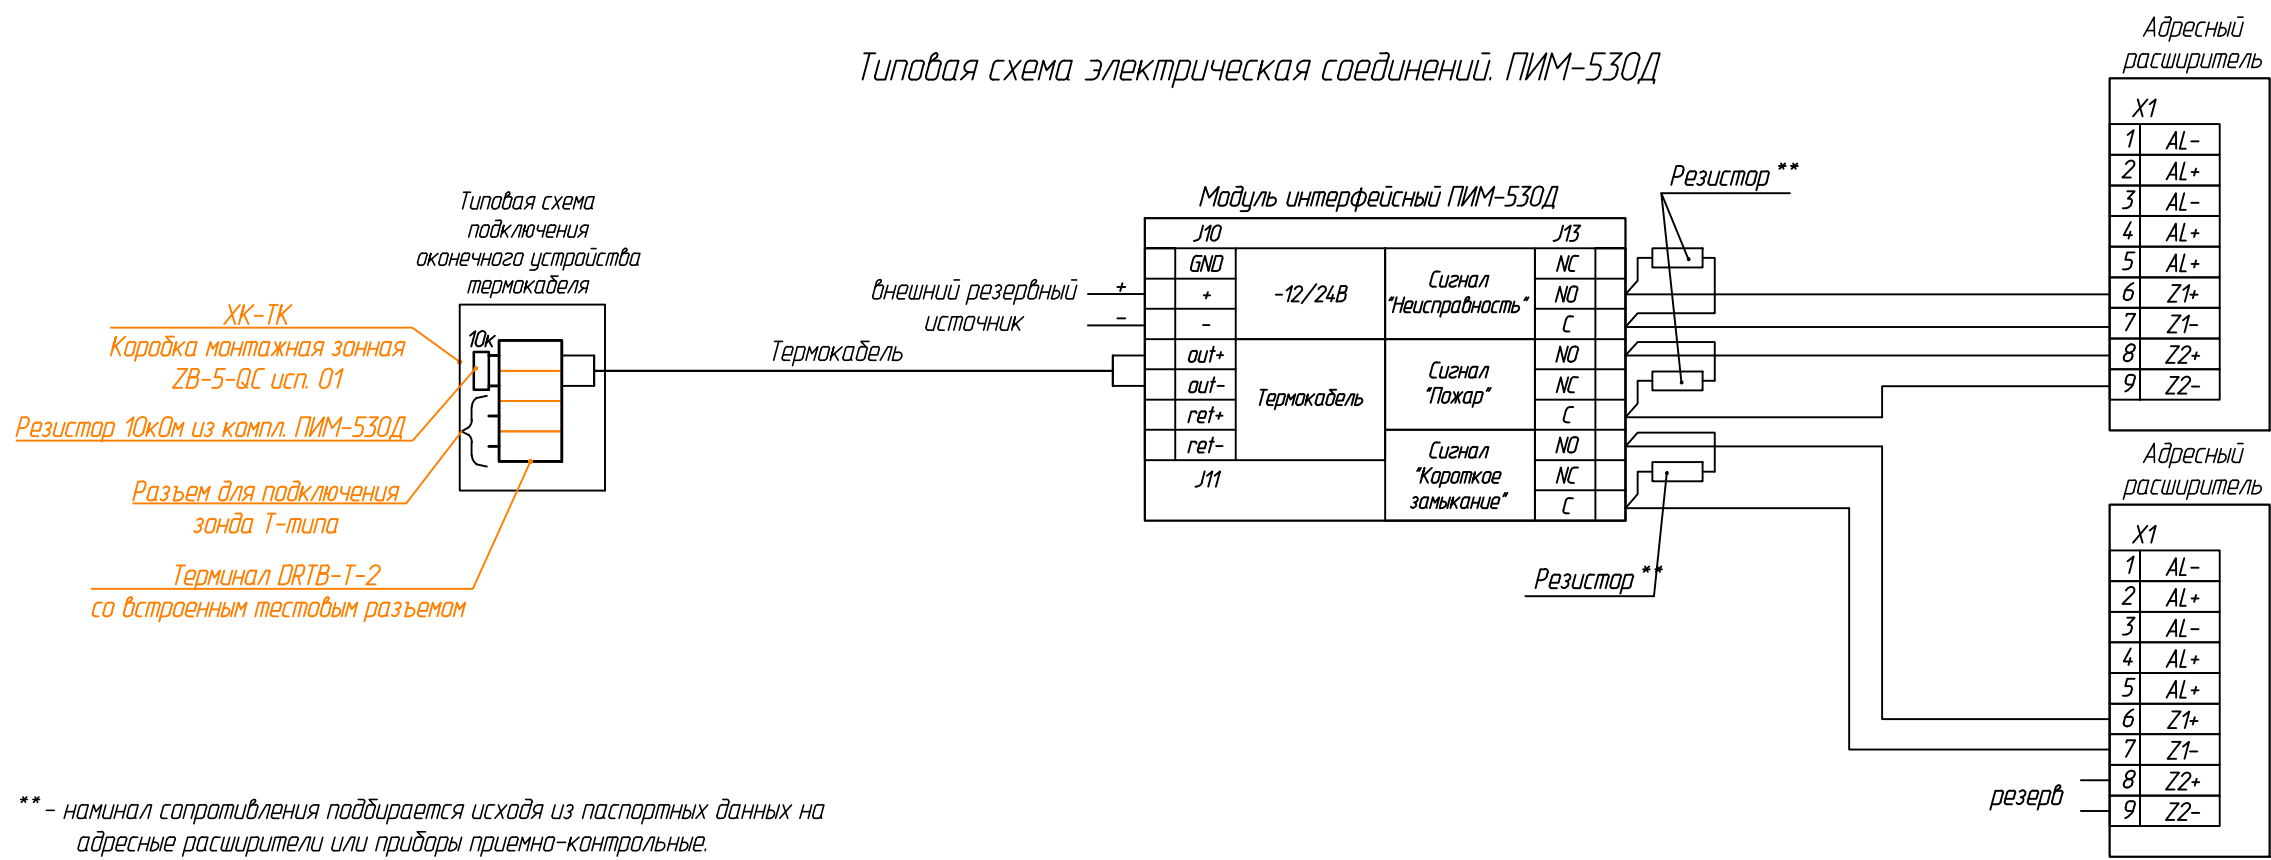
Типовая схема электрическая соединений. ПИМ-530Д

Адресный расширитель

X1

| 1 | AL- |
|---|---|
| 2 | AL+ |
| 3 | AL- |
| 4 | AL+ |
| 5 | AL+ |
| 6 | Z1+ |
| 7 | Z1- |
| 8 | Z2+ |
| 9 | Z2- |

Резистор **

Модуль интерфейсный ПИМ-530Д

J10

J13

GND

+

-

-12/24В

Сигнал "Неисправность"

NC

NO

C

out+

out-

ret+

ret-

Термокабель

Сигнал "Пожар"

NO

NC

C

Сигнал "Короткое замыкание"

NO

NC

C

J11

Типовая схема подключения оконечного устройства термокабеля

Внешний резервный источник

+

-

Термокабель

10к

XK-TK
Коробка монтажная зонная ZB-5-QC исп. 01

Резистор 10кОм из компл. ПИМ-530Д

Разъем для подключения зонда Т-типа

Терминал DRTB-T-2 со встроенным тестовым разъемом

Адресный расширитель

X1

| 1 | AL- |
|---|---|
| 2 | AL+ |
| 3 | AL- |
| 4 | AL+ |
| 5 | AL+ |
| 6 | Z1+ |
| 7 | Z1- |
| 8 | Z2+ |
| 9 | Z2- |

Резистор **

резерв

** - наминал сопротивления подбирается исходя из паспортных данных на адресные расширители или приборы приемно-контрольные.